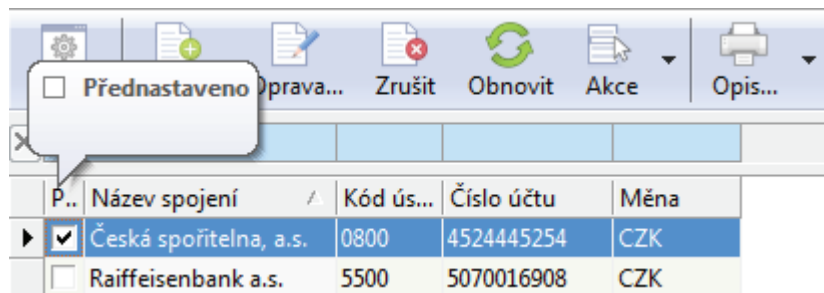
Přednastaveno

Oprava... Zrušit Obnovit Akce Opis...

| P.. | Název spojení | Kód ús... | Číslo účtu | Měna |
|---|---|---|---|---|
| ✔ | Česká spořitelna, a.s. | 0800 | 4524445254 | CZK |
| ☐ | Raiffeisenbank a.s. | 5500 | 5070016908 | CZK |